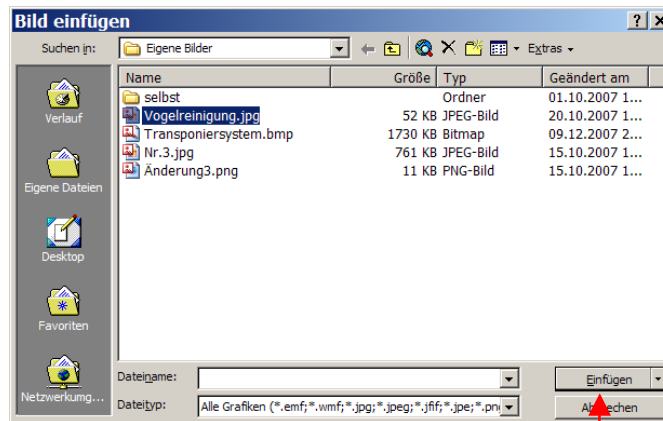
Bild einfügen

Suchen in: Eigene Bilder

Extras

Verlauf

Eigene Dateien

Desktop

Favoriten

Netzwerkumg...

| Name | Größe | Typ | Geändert am |
|---|---|---|---|
| selbst | | Ordner | 01.10.2007 1... |
| Vogelreinigung.jpg | 52 KB | JPEG-Bild | 20.10.2007 1... |
| Transponiersystem.bmp | 1730 KB | Bitmap | 09.12.2007 2... |
| Nr.3.jpg | 761 KB | JPEG-Bild | 15.10.2007 1... |
| Änderung3.png | 11 KB | PNG-Bild | 15.10.2007 1... |

Dateiname:

Dateityp: Alle Grafiken (*.emf;*.wmf;*.jpg;*.jpeg;*.jfif;*.jpe;*.png

Einfügen

Ab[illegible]echen